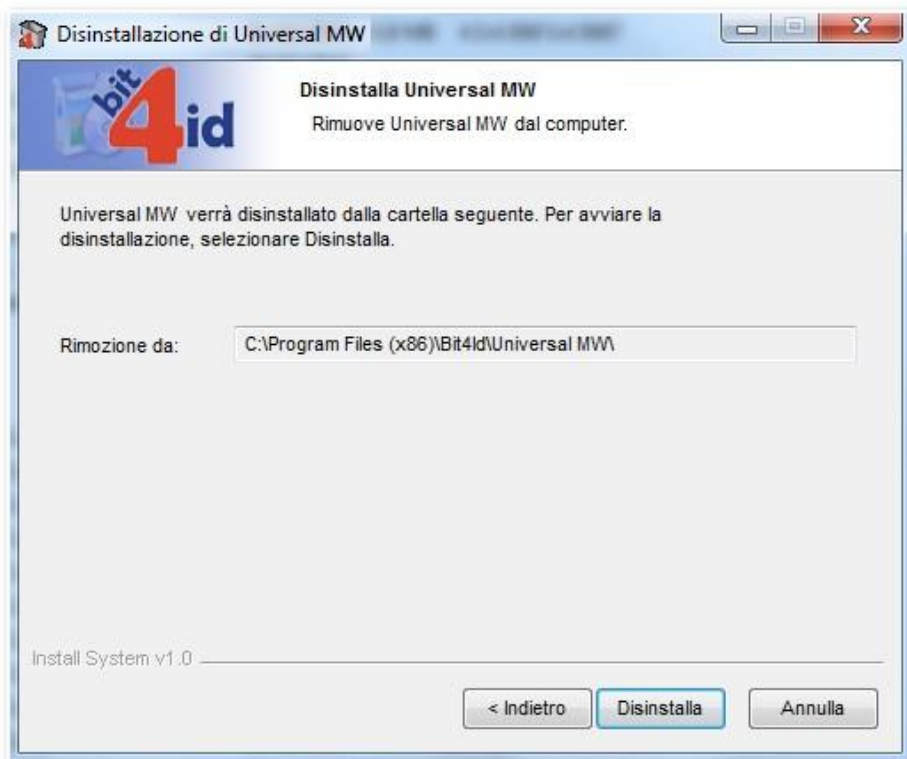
Disinstallazione di Universal MW

bit4id

Disinstalla Universal MW
Rimuove Universal MW dal computer.

Universal MW verrà disinstallato dalla cartella seguente. Per avviare la disinstallazione, selezionare Disinstalla.

Rimozione da: C:\Program Files (x86)\Bit4Id\Universal MW\

Install System v1.0

< Indietro | Disinstalla | Annulla